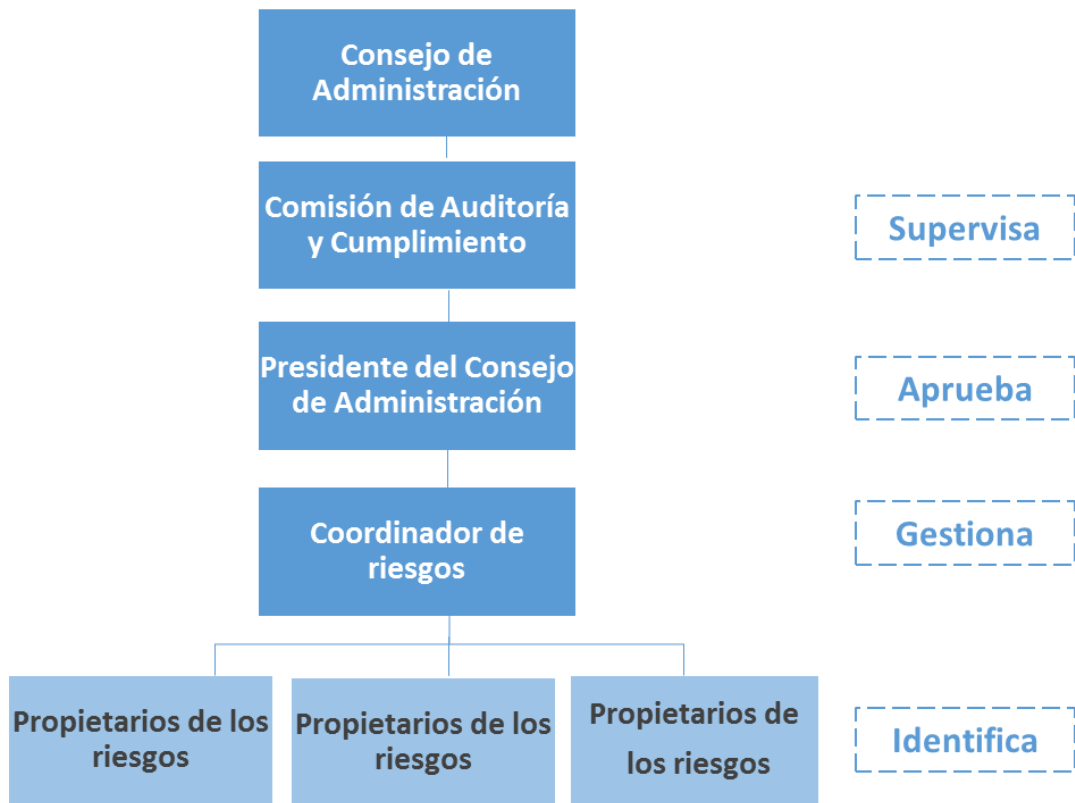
Consejo de Administración

Comisión de Auditoría y Cumplimiento

Supervisa

Presidente del Consejo de Administración

Aprueba

Coordinador de riesgos

Gestiona

Propietarios de los riesgos

Propietarios de los riesgos

Propietarios de los riesgos

Identifica